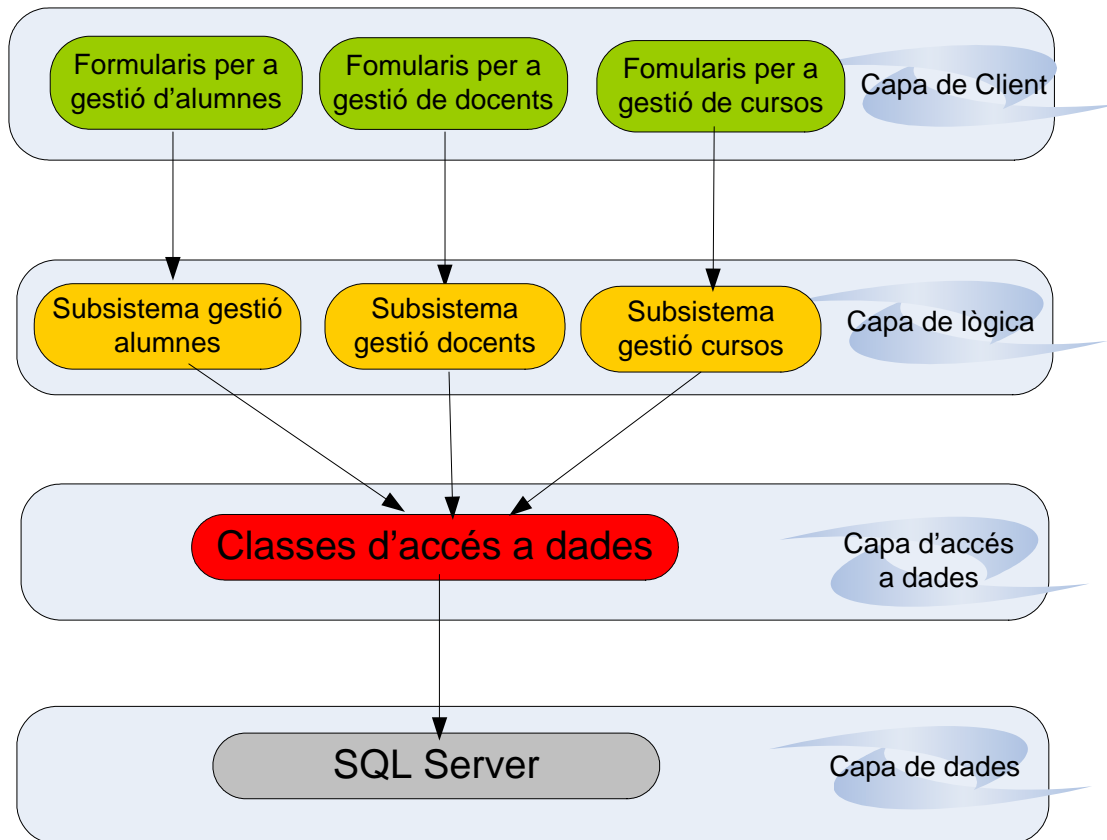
Formularis per a gestió d’alumnes

Fomularis per a gestió de docents

Fomularis per a gestió de cursos

Capa de Client

Subsistema gestió alumnes

Subsistema gestió docents

Subsistema gestió cursos

Capa de lògica

Classes d’accés a dades

Capa d’accés a dades

SQL Server

Capa de dades